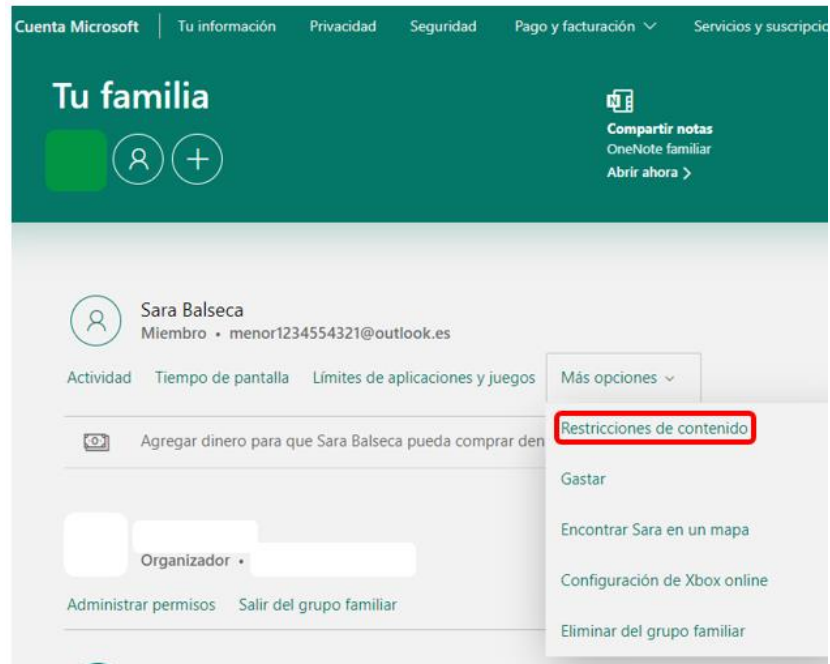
Cuenta Microsoft | Tu información Privacidad Seguridad Pago y facturación Servicios y suscripcio

Tu familia

Compartir notas
OneNote familiar
Abrir ahora >

Sara Balseca
Miembro • menor1234554321@outlook.es

Actividad Tiempo de pantalla Límites de aplicaciones y juegos Más opciones

Agregar dinero para que Sara Balseca pueda comprar den

Restricciones de contenido
Gastar
Encontrar Sara en un mapa
Configuración de Xbox online
Eliminar del grupo familiar

Organizador •

Administrar permisos Salir del grupo familiar